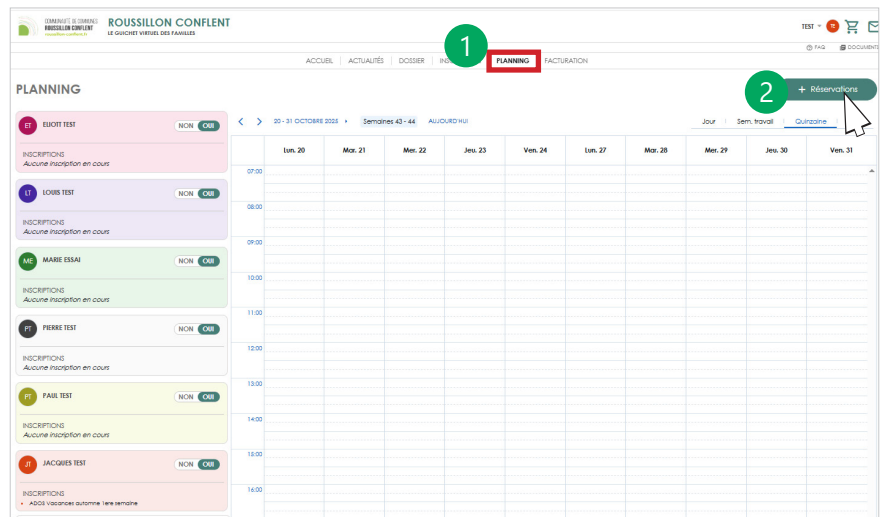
COMMUNAUTÉ DE COMMUNES ROUSSILLON CONFLENT roussillon-conflent.fr

ROUSSILLON CONFLENT
LE GUICHET VIRTUEL DES FAMILLES

TEST

FAQ DOCUMENTS

ACCUEIL | ACTUALITÉS | DOSSIER | INS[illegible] | PLANNING | FACTURATION

1

2

PLANNING

+ Réservations

ET ELIOTT TEST NON OUI
INSCRIPTIONS
Aucune inscription en cours

LT LOUIS TEST NON OUI
INSCRIPTIONS
Aucune inscription en cours

ME MARIE ESSAI NON OUI
INSCRIPTIONS
Aucune inscription en cours

PT PIERRE TEST NON OUI
INSCRIPTIONS
Aucune inscription en cours

PT PAUL TEST NON OUI
INSCRIPTIONS
Aucune inscription en cours

JT JACQUES TEST NON OUI
INSCRIPTIONS
• ADOS Vacances automne 1ere semaine

20 - 31 OCTOBRE 2023 | Semaines 43 - 44 | AUJOURD'HUI

Jour | Sem. travail | Quinzaine

| | Lun. 20 | Mar. 21 | Mer. 22 | Jeu. 23 | Ven. 24 | Lun. 27 | Mar. 28 | Mer. 29 | Jeu. 30 | Ven. 31 |
|---|---|---|---|---|---|---|---|---|---|---|
| 07:00 | | | | | | | | | | |
| 08:00 | | | | | | | | | | |
| 09:00 | | | | | | | | | | |
| 10:00 | | | | | | | | | | |
| 11:00 | | | | | | | | | | |
| 12:00 | | | | | | | | | | |
| 13:00 | | | | | | | | | | |
| 14:00 | | | | | | | | | | |
| 15:00 | | | | | | | | | | |
| 16:00 | | | | | | | | | | |